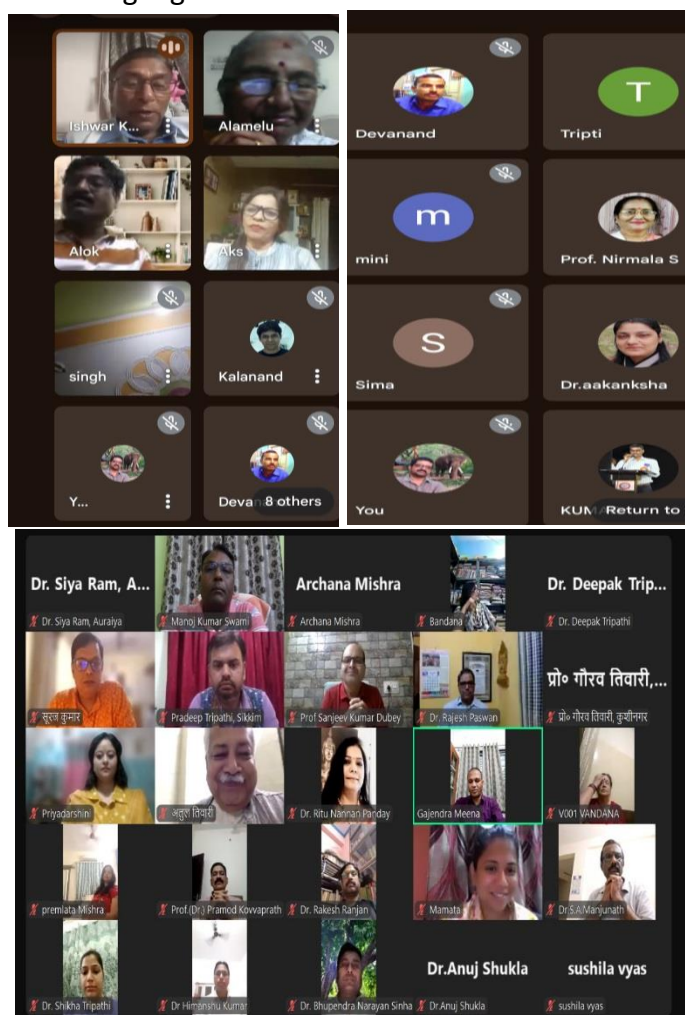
Ishwar K...
Alamelu
Alok
Aks
singh
Kalanand
Y...
Devan 8 others

Devanand
Tripti
T
m
mini
Prof. Nirmala S
S
Sima
Dr.aakanksha
You
KUM Return to

Dr. Siya Ram, A...
Dr. Siya Ram, Auraiya
Manoj Kumar Swami
Archana Mishra
Archana Mishra
Bandana
Dr. Deepak Trip...
Dr. Deepak Tripathi
सूरज कुमार
Pradeep Tripathi, Sikkim
Prof Sanjeev Kumar Dubey
Dr. Rajesh Paswan
प्रो० गौरव तिवारी,...
प्रो० गौरव तिवारी, कुशीनगर
Priyadarshini
अतुल तिवारी
Dr. Ritu Nannan Panday
Gajendra Meena
V001 VANDANA
premlata Mishra
Prof.(Dr.) Pramod Kovvaprath
Dr. Rakesh Ranjan
Mamata
Dr.S.A.Manjunath
Dr. Shikha Tripathi
Dr Himanshu Kumar
Dr. Bhupendra Narayan Sinha
Dr.Anuj Shukla
Dr.Anuj Shukla
sushila vyas
sushila vyas